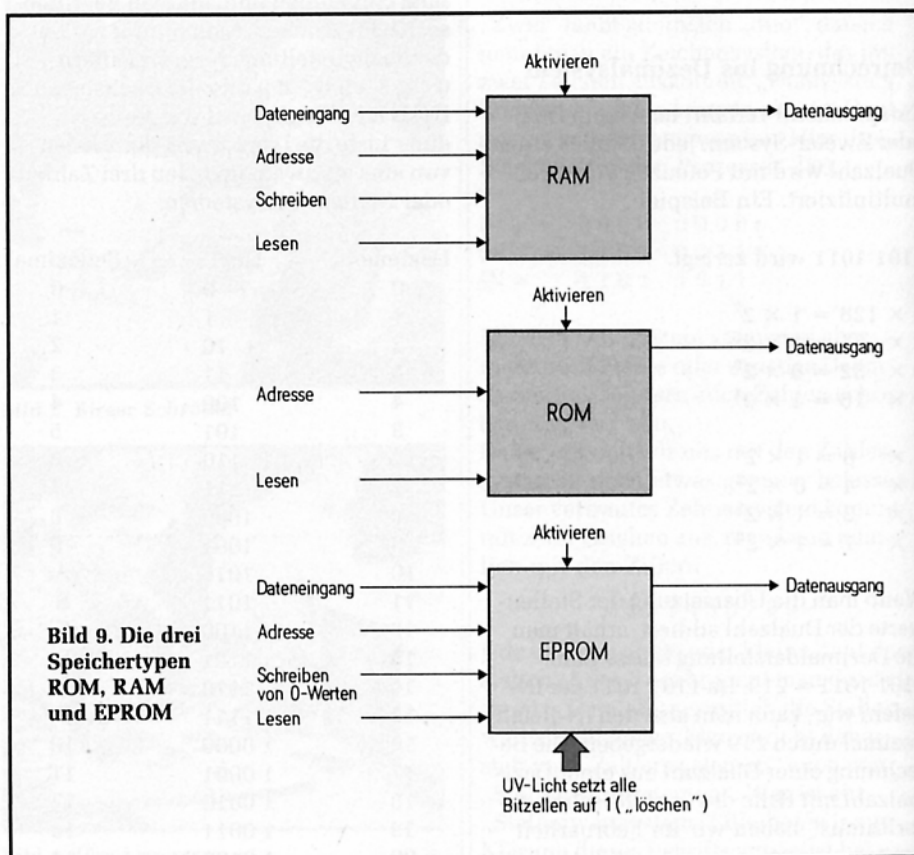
Aktivieren

Dateneingang

Datenausgang

Adresse

RAM

Schreiben

Lesen

Aktivieren

Datenausgang

Adresse

ROM

Lesen

Aktivieren

Dateneingang

Datenausgang

Adresse

EPROM

Schreiben von 0-Werten

Lesen

UV-Licht setzt alle Bitzellen auf 1 („löschen")

Bild 9. Die drei Speichertypen ROM, RAM und EPROM